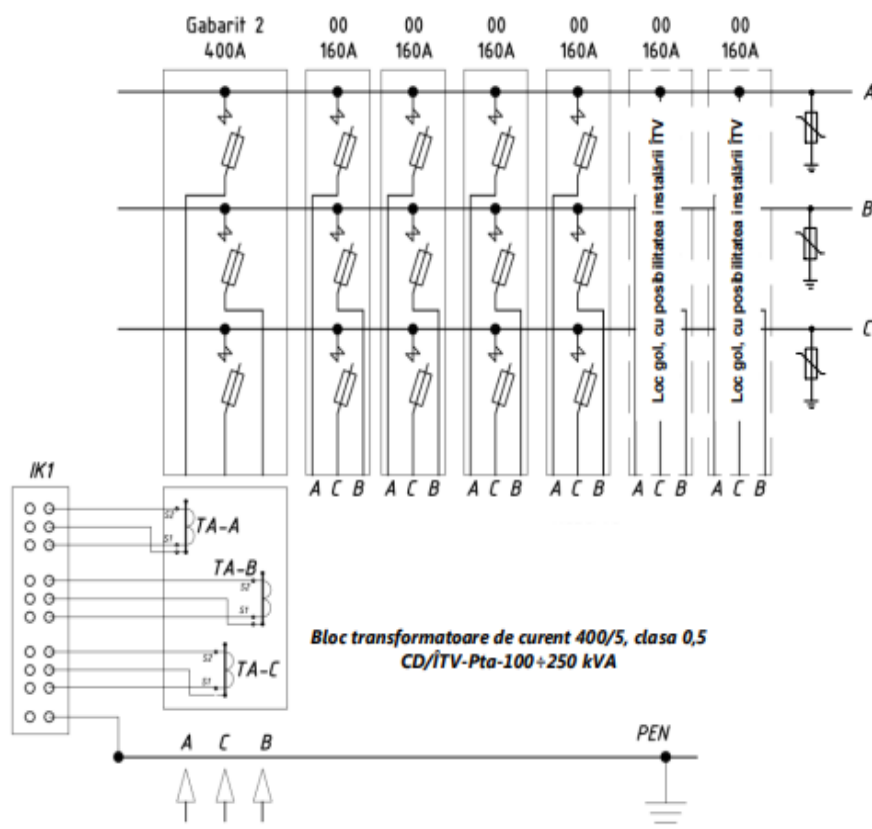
Gabarit 2
400A

00
160A

00
160A

00
160A

00
160A

00
160A

00
160A

A

B

C

Loc gol, cu posibilitatea instalării ÎTV

Loc gol, cu posibilitatea instalării ÎTV

A C B A C B A C B A C B A C B A C B

IK1

S2
S1
TA-A

TA-B
S2
S1

S2
S1
TA-C

Bloc transformatoare de curent 400/5, clasa 0,5
CD/ÎTV-Pta-100÷250 kVA

A C B

PEN